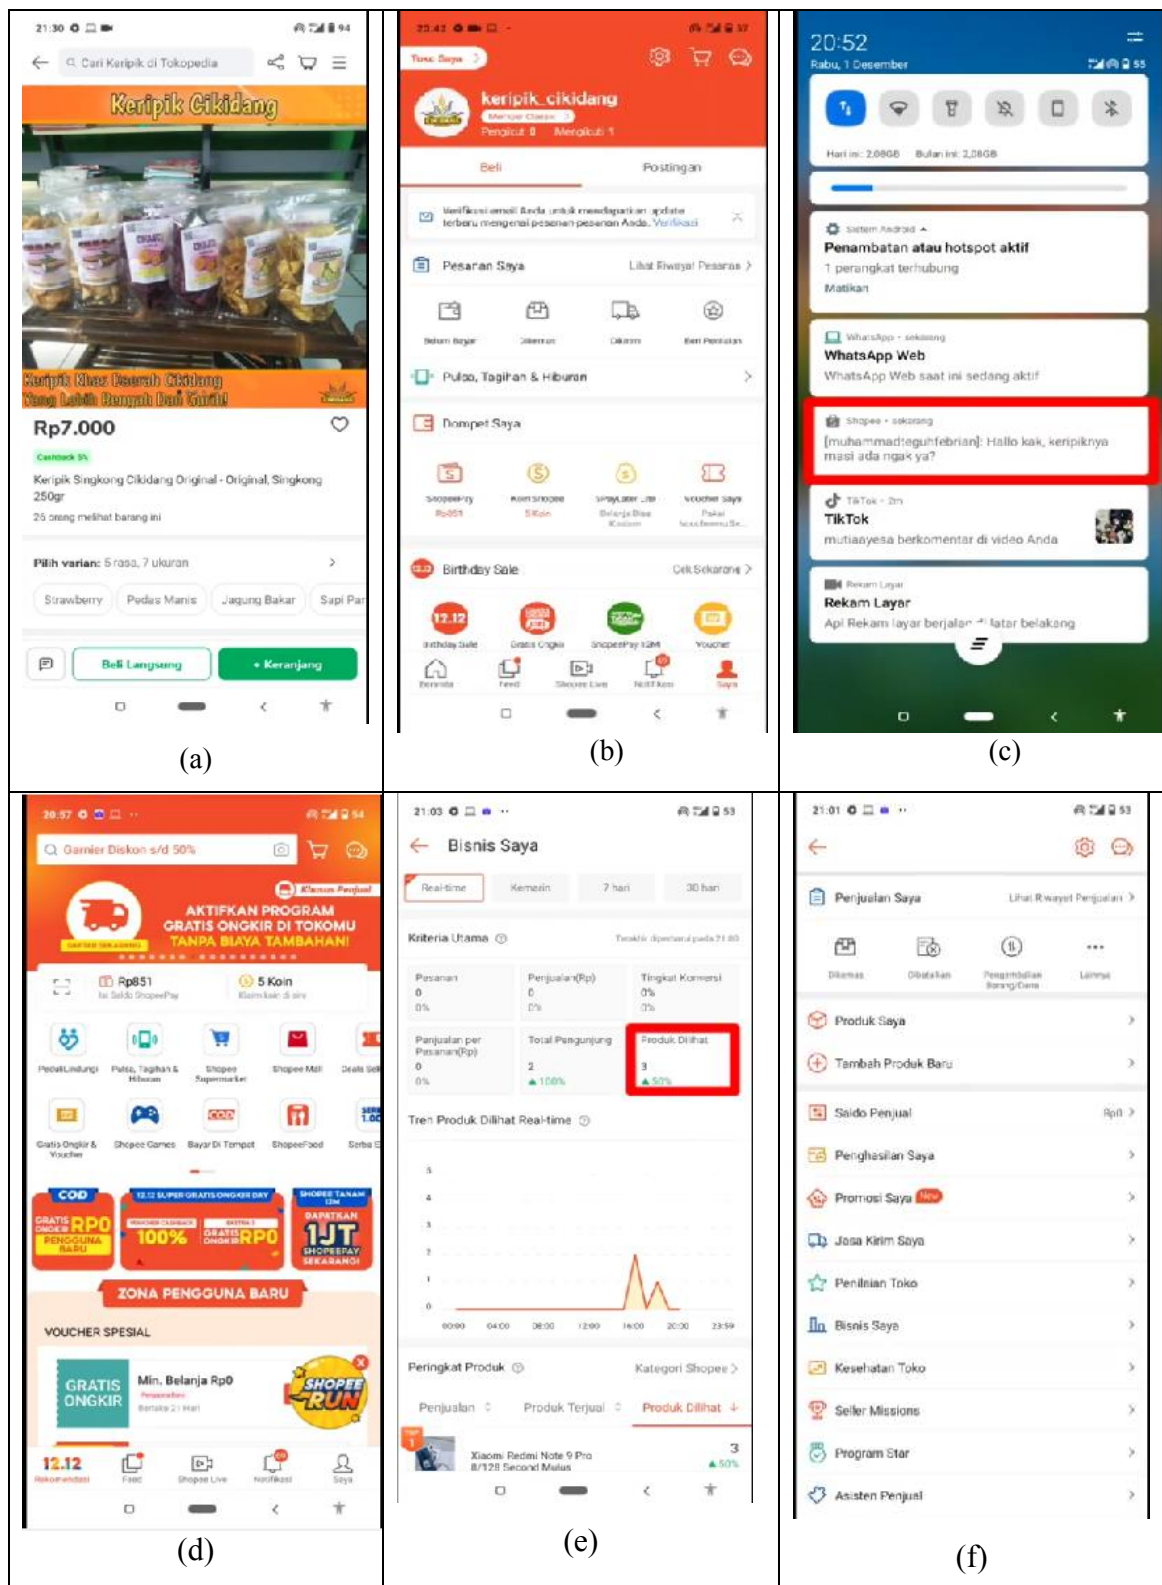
21:30 94

Cari Keripik di Tokopedia

Keripik Cikidang

Keripik Khas Daerah Cikidang
Yang Lebih Renyah Dari Yang Lain

Rp7.000

Cashback 5%

Keripik Singkong Cikidang Original - Original, Singkong 250gr

25 orang melihat barang ini

Pilih varian: 5 rasa, 7 ukuran

Strawberry | Pedas Manis | Jagung Bakar | Sapi Pa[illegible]

Beli Langsung | + Keranjang

(a)

23:42 37

Toko Saya

keripik_cikidang

Member Classic

Pengikut 0 Mengikuti 1

Beli | Postingan

Verifikasi email Anda untuk mendapatkan update terbaru mengenai pesanan-pesanan Anda. Verifikasi

Pesanan Saya | Lihat Riwayat Pesanan

Belum Bayar | Dikemas | Dikirim | Beri Penilaian

Pulsa, Tagihan & Hiburan

Dompet Saya

ShopeePay | Koin Shopee | SPayLater | Voucher Saya

Birthday Sale | Cek Sekarang

Birthday Sale | Gratis Ongkir | ShopeePay 12M | Voucher

Beranda | Feed | Shopee Live | Notifikasi | Saya

(b)

20:52
Rabu, 1 Desember

Hari ini: 2.08GB Bulan ini: 2.08GB

Sistem Android
Penambatan atau hotspot aktif
1 perangkat terhubung
Matikan

WhatsApp • sekarang
WhatsApp Web
WhatsApp Web saat ini sedang aktif

Shopee • sekarang
[muhammadteguhfebrian]: Hallo kak, keripiknya masi ada ngak ya?

TikTok • 2m
TikTok
mutiaayesa berkomentar di video Anda

Rekam Layar
Rekam Layar
Apl Rekam layar berjalan di latar belakang

(c)

20:57 54

Garnier Diskon s/d 50%

Khusus Penjual
AKTIFKAN PROGRAM GRATIS ONGKIR DI TOKOMU TANPA BIAYA TAMBAHAN!

Rp851 | 5 Koin

PeduliLindungi | Pulsa, Tagihan & Hiburan | Shopee Supermarket | Shopee Mall | Deals Sel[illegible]

Gratis Ongkir & Voucher | Shopee Games | Bayar Di Tempat | ShopeeFood | Serba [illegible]

COD | 12.12 SUPER GRATIS ONGKIR DAY | SHOPEE TAMAN

GRATIS ONGKIR RP0 PENGGUNA BARU | 100% | RP0 | DAPATKAN 1JT SHOPEEPAY SEKARANG!

ZONA PENGGUNA BARU

VOUCHER SPESIAL

GRATIS ONGKIR | Min. Belanja Rp0 | SHOPEE RUN

12.12 Rekomendasi | Feed | Shopee Live | Notifikasi | Saya

(d)

21:03 53

Bisnis Saya

Real-time | Kemarin | 7 hari | 30 hari

Kriteria Utama

| Pesanan 0 0% | Penjualan(Rp) 0 0% | Tingkat Konversi 0% 0% |
|---|---|---|
| Penjualan per Pesanan(Rp) 0 0% | Total Pengunjung 2 ▲100% | Produk Dilihat 3 ▲50% |

Tren Produk Dilihat Real-time

5 4 3 2 1 0

00:00 04:00 08:00 12:00 16:00 20:00 23:59

Peringkat Produk | Kategori Shopee

Penjualan | Produk Terjual | Produk Dilihat

Xiaomi Redmi Note 9 Pro 8/128 Second Mulus | 3 ▲50%

(e)

21:01 53

Penjualan Saya | Lihat Riwayat Penjualan

Dikemas | Dibatalkan | Pengembalian Barang/Dana | Lainnya

Produk Saya
Tambah Produk Baru
Saldo Penjual Rp0
Penghasilan Saya
Promosi Saya New
Jasa Kirim Saya
Penilaian Toko
Bisnis Saya
Kesehatan Toko
Seller Missions
Program Star
Asisten Penjual

(f)